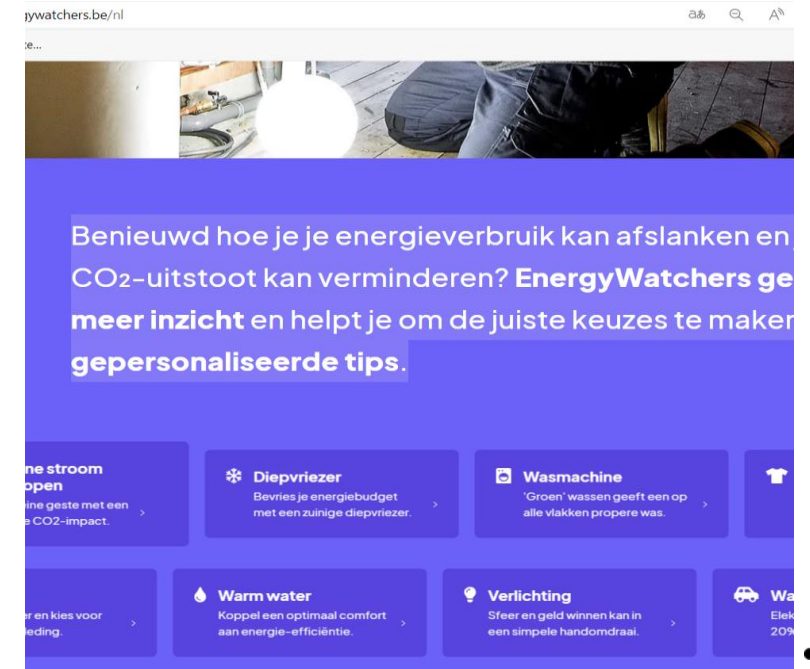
ywatchers.be/nl

te...

Benieuwd hoe je je energieverbruik kan afslanken en CO₂-uitstoot kan verminderen? **EnergyWatchers ge** **meer inzicht** en helpt je om de juiste keuzes te maker **gepersonaliseerde tips**.

ne stroom open
ine geste met een e CO2-impact.

Diepvriezer
Bevries je energiebudget met een zuinige diepvriezer.

Wasmachine
'Groen' wassen geeft een op alle vlakken propere was.

er en kies voor leding.

Warm water
Koppel een optimaal comfort aan energie-efficiëntie.

Verlichting
Sfeer en geld winnen kan in een simpele handomdraai.

Wa
Elek
20%